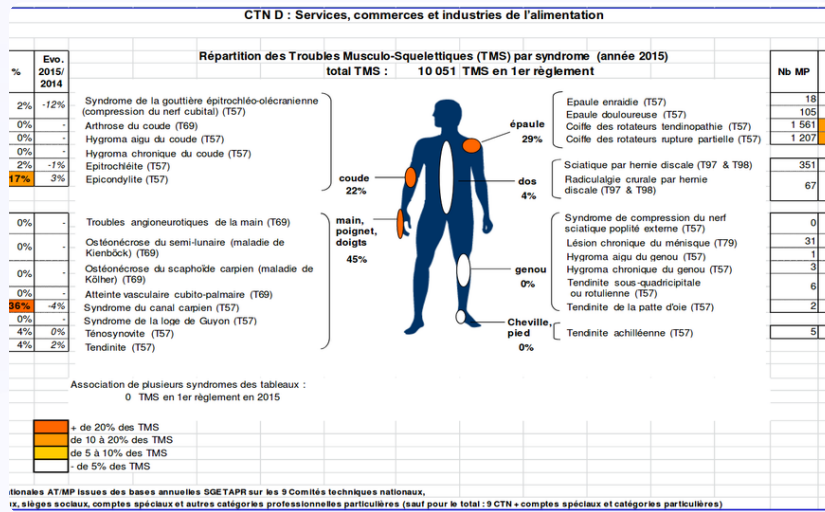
CTN D : Services, commerces et industries de l'alimentation

| % | Evo. 2015/ 2014 |
|---|---|
| 2% | -12% |
| 0% | - |
| 0% | - |
| 0% | - |
| 2% | -1% |
| 17% | 3% |

Répartition des Troubles Musculo-Squelettiques (TMS) par syndrome (année 2015)
total TMS : 10 051 TMS en 1er règlement

Syndrome de la gouttière épitrochléo-olécranienne (compression du nerf cubital) (T57)
Arthrose du coude (T69)
Hygroma aigu du coude (T57)
Hygroma chronique du coude (T57)
Epitrochléite (T57)
Epicondylite (T57)

coude
22%

| 0% | - |
|---|---|
| 0% | - |
| 0% | - |
| 0% | - |
| 36% | -4% |
| 0% | - |
| 4% | 0% |
| 4% | 2% |

Troubles angioneurotiques de la main (T69)
Ostéonécrose du semi-lunaire (maladie de Kienböck) (T69)
Ostéonécrose du scaphoïde carpien (maladie de Kölher) (T69)
Atteinte vasculaire cubito-palmaire (T69)
Syndrome du canal carpien (T57)
Syndrome de la loge de Guyon (T57)
Ténosynovite (T57)
Tendinite (T57)

main, poignet, doigts
45%

épaule
29%

Epaule enraidie (T57)
Epaule douloureuse (T57)
Coiffe des rotateurs tendinopathie (T57)
Coiffe des rotateurs rupture partielle (T57)

dos
4%

Sciatique par hernie discale (T97 & T98)
Radiculalgie crurale par hernie discale (T97 & T98)

genou
0%

Syndrome de compression du nerf sciatique poplité externe (T57)
Lésion chronique du ménisque (T79)
Hygroma aigu du genou (T57)
Hygroma chronique du genou (T57)
Tendinite sous-quadricipitale ou rotulienne (T57)
Tendinite de la patte d'oie (T57)

Cheville, pied
0%

Tendinite achilléenne (T57)

| Nb MP |
|---|
| 18 |
| 105 |
| 1 561 |
| 1 207 |
| 351 |
| 67 |
| 0 |
| 31 |
| 1 |
| 3 |
| 6 |
| 2 |
| 5 |

Association de plusieurs syndromes des tableaux :
0 TMS en 1er règlement en 2015

+ de 20% des TMS
de 10 à 20% des TMS
de 5 à 10% des TMS
- de 5% des TMS

tionales AT/MP issues des bases annuelles SGE TAPR sur les 9 Comités techniques nationaux,
x, sièges sociaux, comptes spéciaux et autres catégories professionnelles particulières (sauf pour le total : 9 CTN + comptes spéciaux et catégories particulières)